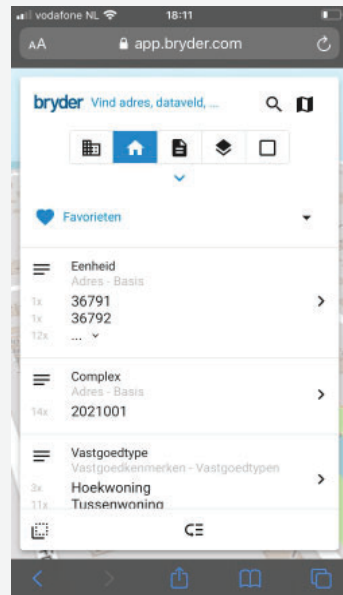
vodafone NL
18:11
AA
app.bryder.com

bryder Vind adres, dataveld, ...

Favorieten

Eenheid
Adres - Basis
1x 36791
1x 36792
12x ...

Complex
Adres - Basis
14x 2021001

Vastgoedtype
Vastgoedkenmerken - Vastgoedtypen
3x Hoekwoning
11x Tussenwoning